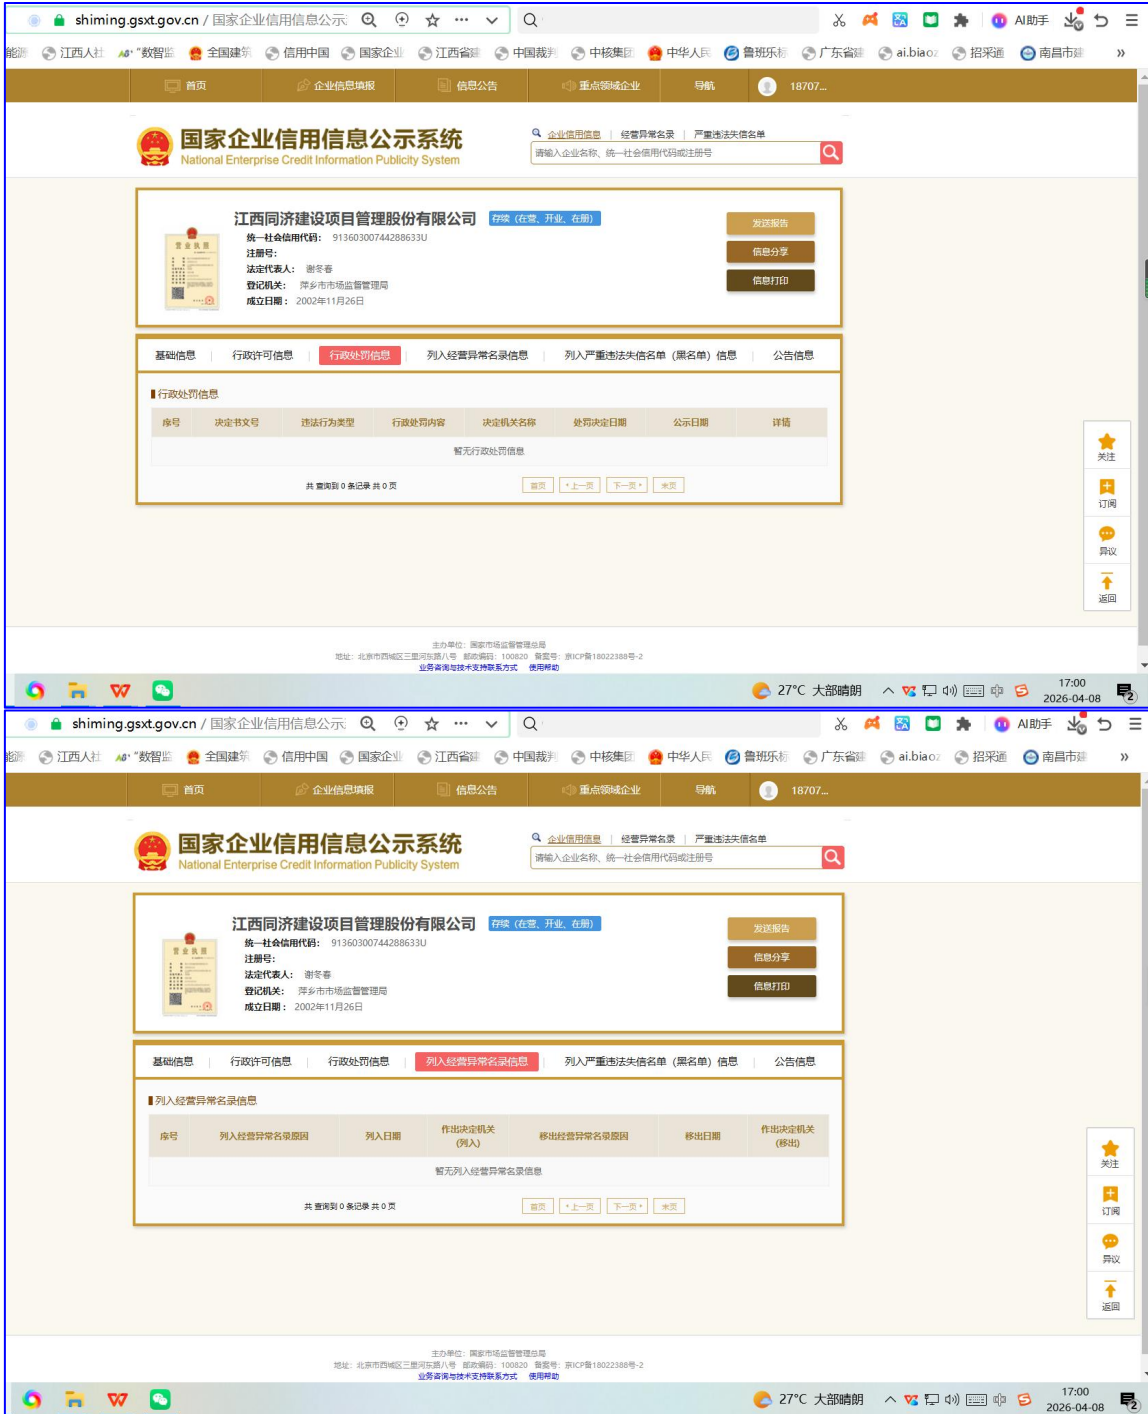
shiming.gsxt.gov.cn / 国家企业信用信息公示

AI助手

能源 江西人社 "数智监 全国建筑 信用中国 国家企业 江西省建 中国裁判 中核集团 中华人民 鲁班乐标 广东省建 ai.biaoz 招采通 南昌市建

首页 企业信息填报 信息公告 重点领域企业 导航 18707...

国家企业信用信息公示系统
National Enterprise Credit Information Publicity System

企业信用信息 | 经营异常名录 | 严重违法失信名单

请输入企业名称、统一社会信用代码或注册号

江西同济建设项目管理股份有限公司 存续（在营、开业、在册）

统一社会信用代码： 91360300744288633U
注册号：
法定代表人： 谢冬春
登记机关： 萍乡市市场监督管理局
成立日期： 2002年11月26日

发送报告
信息分享
信息打印

基础信息 行政许可信息 行政处罚信息 列入经营异常名录信息 列入严重违法失信名单（黑名单）信息 公告信息

行政处罚信息

| 序号 | 决定书文号 | 违法行为类型 | 行政处罚内容 | 决定机关名称 | 处罚决定日期 | 公示日期 | 详情 |
|---|---|---|---|---|---|---|---|
| 暂无行政处罚信息 | | | | | | | |

共 查询到 0 条记录 共 0 页

首页 上一页 下一页 末页

关注
订阅
异议
返回

主办单位：国家市场监督管理总局
地址：北京市西城区三里河东路八号 邮政编码：100820 备案号：京ICP备18022388号-2
业务咨询与技术支持联系方式 使用帮助

27°C 大部晴朗 17:00 2026-04-08

shiming.gsxt.gov.cn / 国家企业信用信息公示

AI助手

能源 江西人社 "数智监 全国建筑 信用中国 国家企业 江西省建 中国裁判 中核集团 中华人民 鲁班乐标 广东省建 ai.biaoz 招采通 南昌市建

首页 企业信息填报 信息公告 重点领域企业 导航 18707...

国家企业信用信息公示系统
National Enterprise Credit Information Publicity System

企业信用信息 | 经营异常名录 | 严重违法失信名单

请输入企业名称、统一社会信用代码或注册号

江西同济建设项目管理股份有限公司 存续（在营、开业、在册）

统一社会信用代码： 91360300744288633U
注册号：
法定代表人： 谢冬春
登记机关： 萍乡市市场监督管理局
成立日期： 2002年11月26日

发送报告
信息分享
信息打印

基础信息 行政许可信息 行政处罚信息 列入经营异常名录信息 列入严重违法失信名单（黑名单）信息 公告信息

列入经营异常名录信息

| 序号 | 列入经营异常名录原因 | 列入日期 | 作出决定机关(列入) | 移出经营异常名录原因 | 移出日期 | 作出决定机关(移出) |
|---|---|---|---|---|---|---|
| 暂无列入经营异常名录信息 | | | | | | |

共 查询到 0 条记录 共 0 页

首页 上一页 下一页 末页

关注
订阅
异议
返回

主办单位：国家市场监督管理总局
地址：北京市西城区三里河东路八号 邮政编码：100820 备案号：京ICP备18022388号-2
业务咨询与技术支持联系方式 使用帮助

27°C 大部晴朗 17:00 2026-04-08